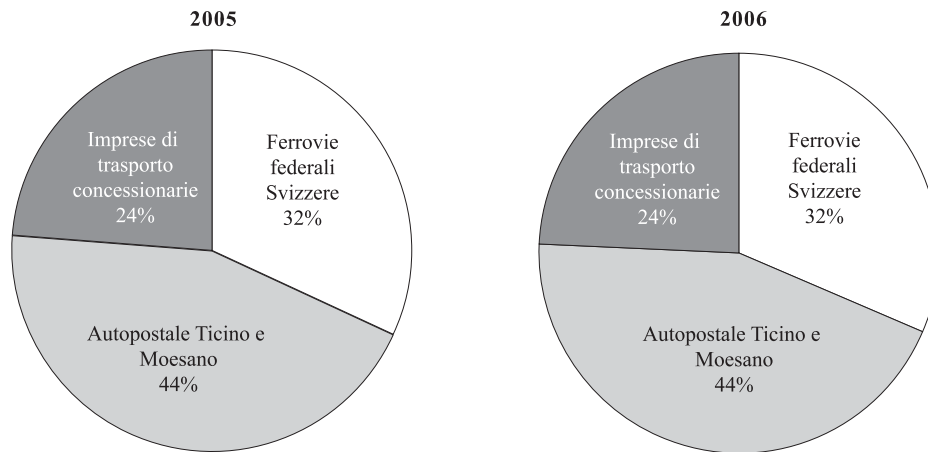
2005

Impresse di trasporto concessionarie 24%

Ferrovie federali Svizzere 32%

Autopostale Ticino e Moesano 44%

2006

Imprese di trasporto concessionarie 24%

Ferrovie federali Svizzere 32%

Autopostale Ticino e Moesano 44%